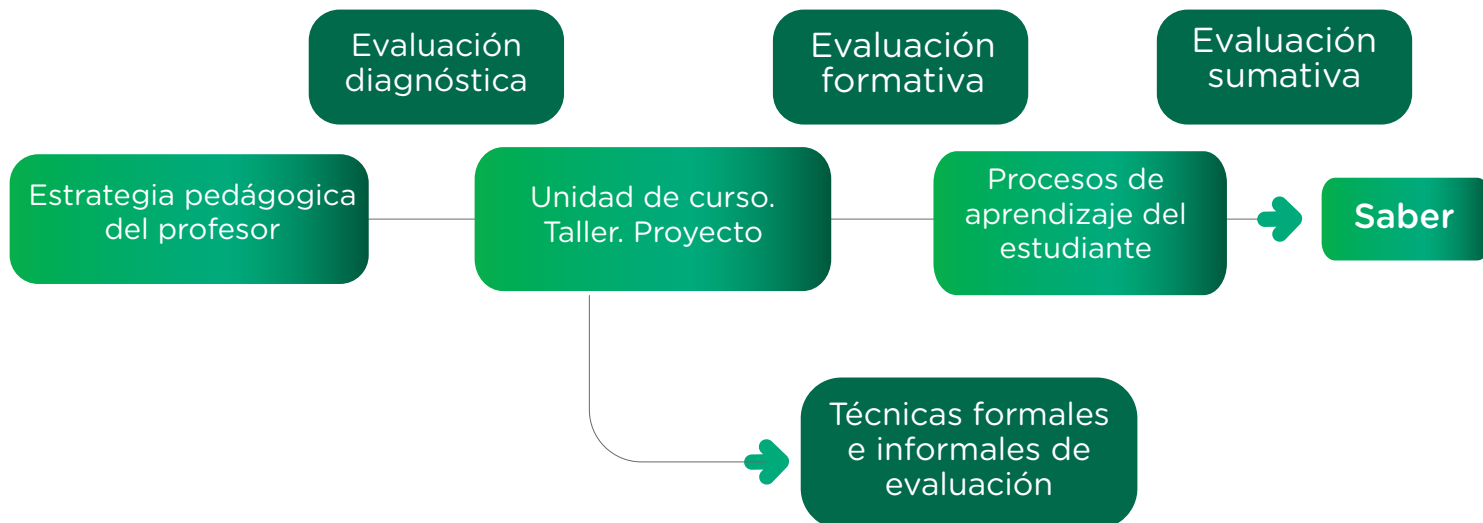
Evaluación diagnóstica

Evaluación formativa

Evaluación sumativa

Estrategia pedágogica del profesor

Unidad de curso. Taller. Proyecto

Procesos de aprendizaje del estudiante

Saber

Técnicas formales e informales de evaluación